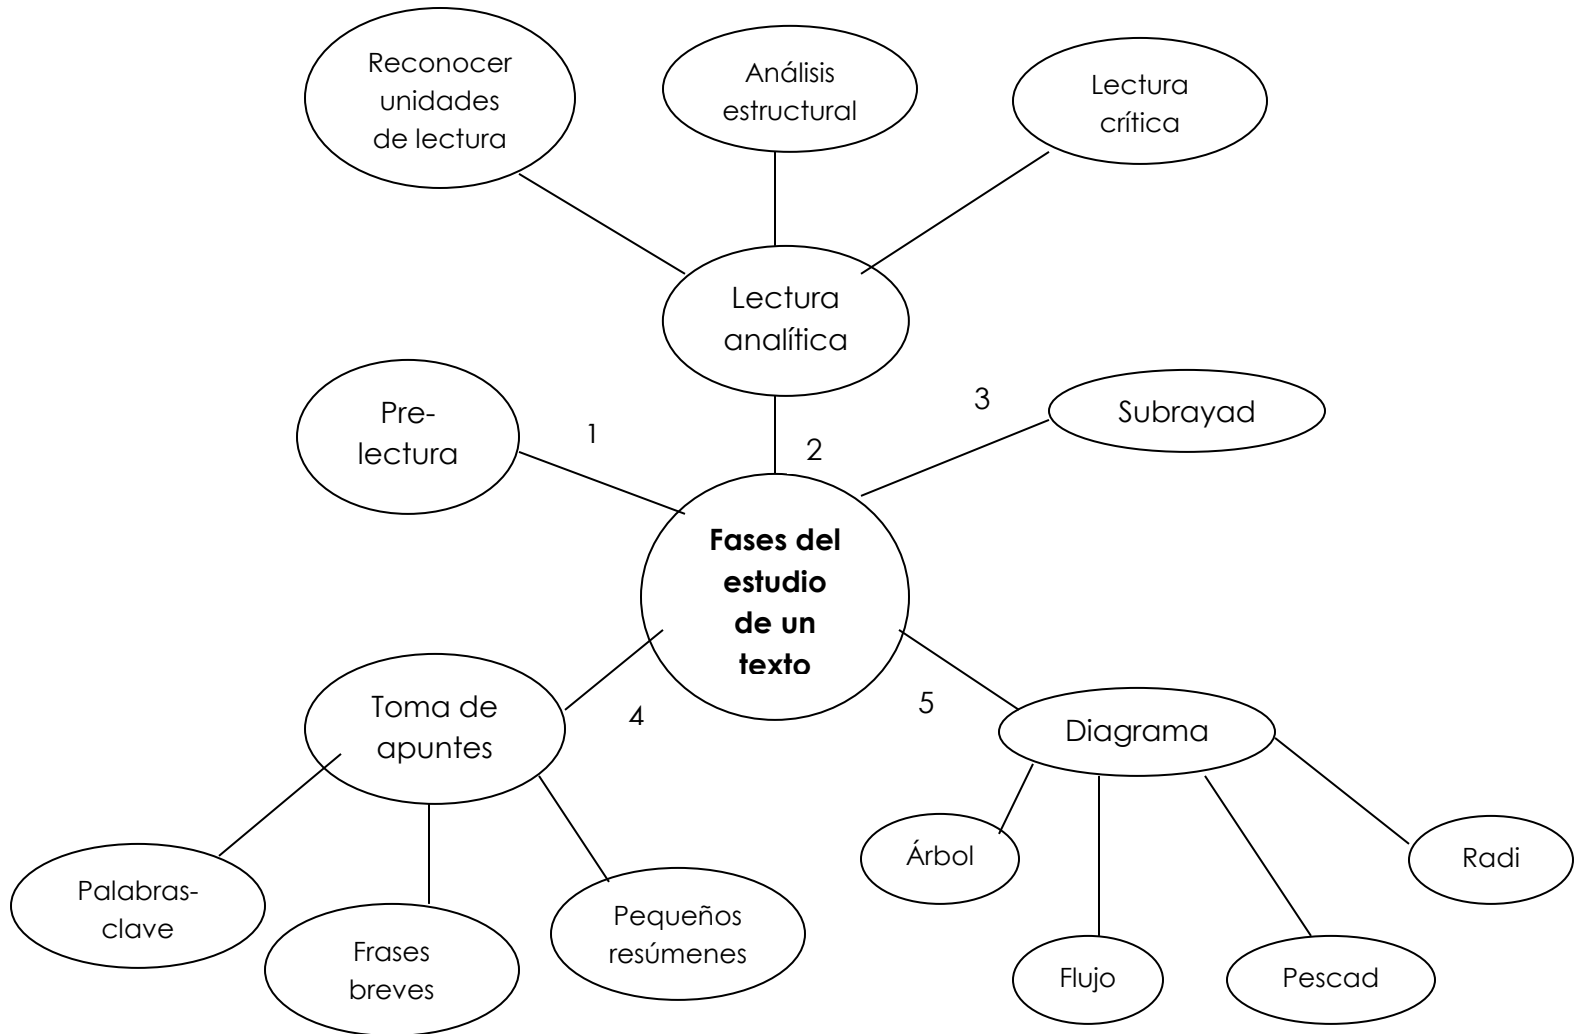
Reconocer unidades de lectura

Análisis estructural

Lectura crítica

Lectura analítica

Pre-lectura

1

2

3

Subrayad

Fases del estudio de un texto

Toma de apuntes

4

5

Diagrama

Palabras-clave

Frases breves

Pequeños resúmenes

Árbol

Flujo

Pescad

Radi